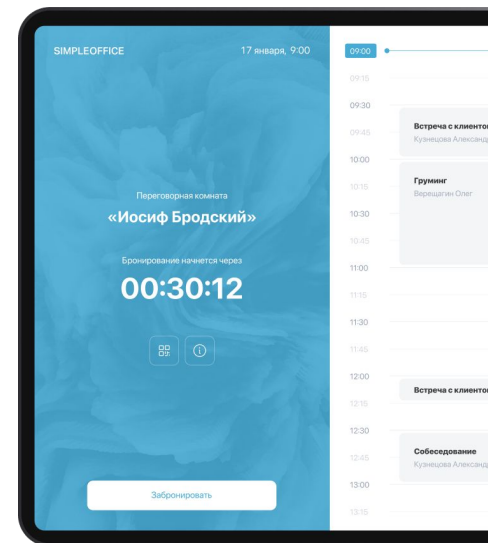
SIMPLEOFFICE
17 января, 9:00

Переговорная комната
«Иосиф Бродский»

Бронирование начнется через
00:30:12

Забронировать

09:00
09:15
09:30
09:45
10:00
10:15
10:30
10:45
11:00
11:15
11:30
11:45
12:00
12:15
12:30
12:45
13:00
13:15

Встреча с клиенто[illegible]
Кузнецова Александ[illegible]

Груминг
Верещагин Олег

Встреча с клиенто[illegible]

Собеседование
Кузнецова Александ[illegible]